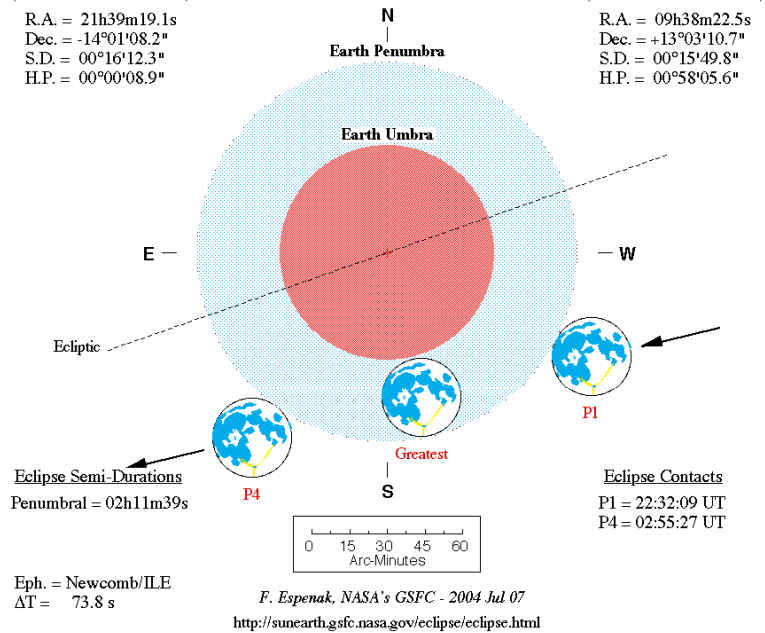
R.A. = 21h39m19.1s
Dec. = -14°01'08.2"
S.D. = 00°16'12.3"
H.P. = 00°00'08.9"

N

Earth Penumbra

R.A. = 09h38m22.5s
Dec. = +13°03'10.7"
S.D. = 00°15'49.8"
H.P. = 00°58'05.6"

Earth Umbra

E

W

Ecliptic

P1

Greatest

P4

S

Eclipse Semi-Durations
Penumbral = 02h11m39s

Eclipse Contacts
P1 = 22:32:09 UT
P4 = 02:55:27 UT

0 15 30 45 60
Arc-Minutes

Eph. = Newcomb/ILE
ΔT = 73.8 s

F. Espenak, NASA's GSFC - 2004 Jul 07
http://sunearth.gsfc.nasa.gov/eclipse/eclipse.html